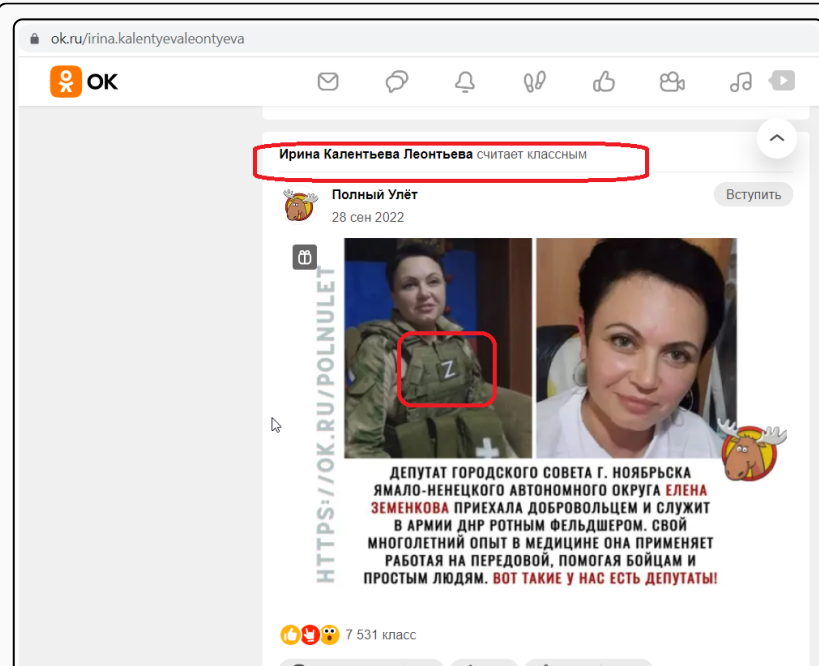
ok.ru/irina.kalentyevaleontyeva

OK

Ирина Калентьева Леонтьева считает классным

Полный Улёт
28 сен 2022

Вступить

HTTPS://OK.RU/POLNULET

Z

ДЕПУТАТ ГОРОДСКОГО СОВЕТА Г. НОЯБРЬСКА ЯМАЛО-НЕНЕЦКОГО АВТОНОМНОГО ОКРУГА ЕЛЕНА ЗЕМЕНКОВА ПРИЕХАЛА ДОБРОВОЛЬЦЕМ И СЛУЖИТ В АРМИИ ДНР РОТНЫМ ФЕЛЬДШЕРОМ. СВОЙ МНОГОЛЕТНИЙ ОПЫТ В МЕДИЦИНЕ ОНА ПРИМЕНЯЕТ РАБОТАЯ НА ПЕРЕДОВОЙ, ПОМОГАЯ БОЙЦАМ И ПРОСТЫМ ЛЮДЯМ. ВОТ ТАКИЕ У НАС ЕСТЬ ДЕПУТАТЫ!

7 531 класс